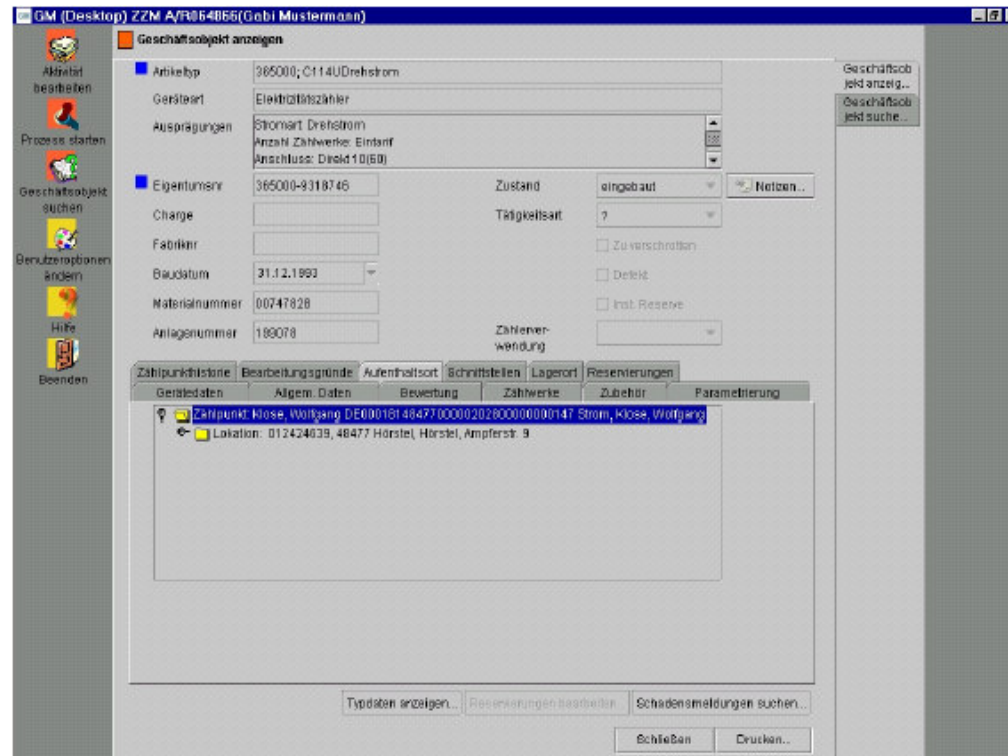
GM (Desktop) ZZM A/R054866(Gabi Mustermann)

Aktivität bearbeiten

Prozess starten

Geschäftsobjekt suchen

Benutzeroptionen ändern

Hilfe

Beenden

Geschäftsobjekt anzeigen

Geschäftsobjekt anzeig...

Geschäftsobjekt suche...

Artikeltyp 385000; C114UDrehstrom

Geräteart Elektrizitätszähler

Ausprägungen Stromart: Drehstrom
Anzahl Zählwerke: Eintarif
Anschluss: Direkt 10(60)

Eigentumsnr 385000-9318746

Zustand eingebaut

Notizen...

Charge

Tätigkeitsart ?

Fabriknr

Zu verschrotten

Baudatum 31.12.1993

Defekt

Materialnummer 00747828

Inst. Reserve

Anlagennummer 188078

Zählerverwendung

Zählpunkthistorie | Bearbeitungsgründe | Aufenthaltsort | Schnittstellen | Lagerort | Reservierungen

Gerätedaten | Allgem. Daten | Bewertung | Zählwerke | Zubehör | Parametrierung

Zählpunkt: Klose, Wolfgang DE0001614847700000202800000000147 Strom, Klose, Wolfgang

Lokation: 012424639, 48477 Hörstel, Hörstel, Ampferstr. 9

Typdaten anzeigen... | Reservierungen bearbeiten | Schadensmeldungen suchen...

Schließen | Drucken...